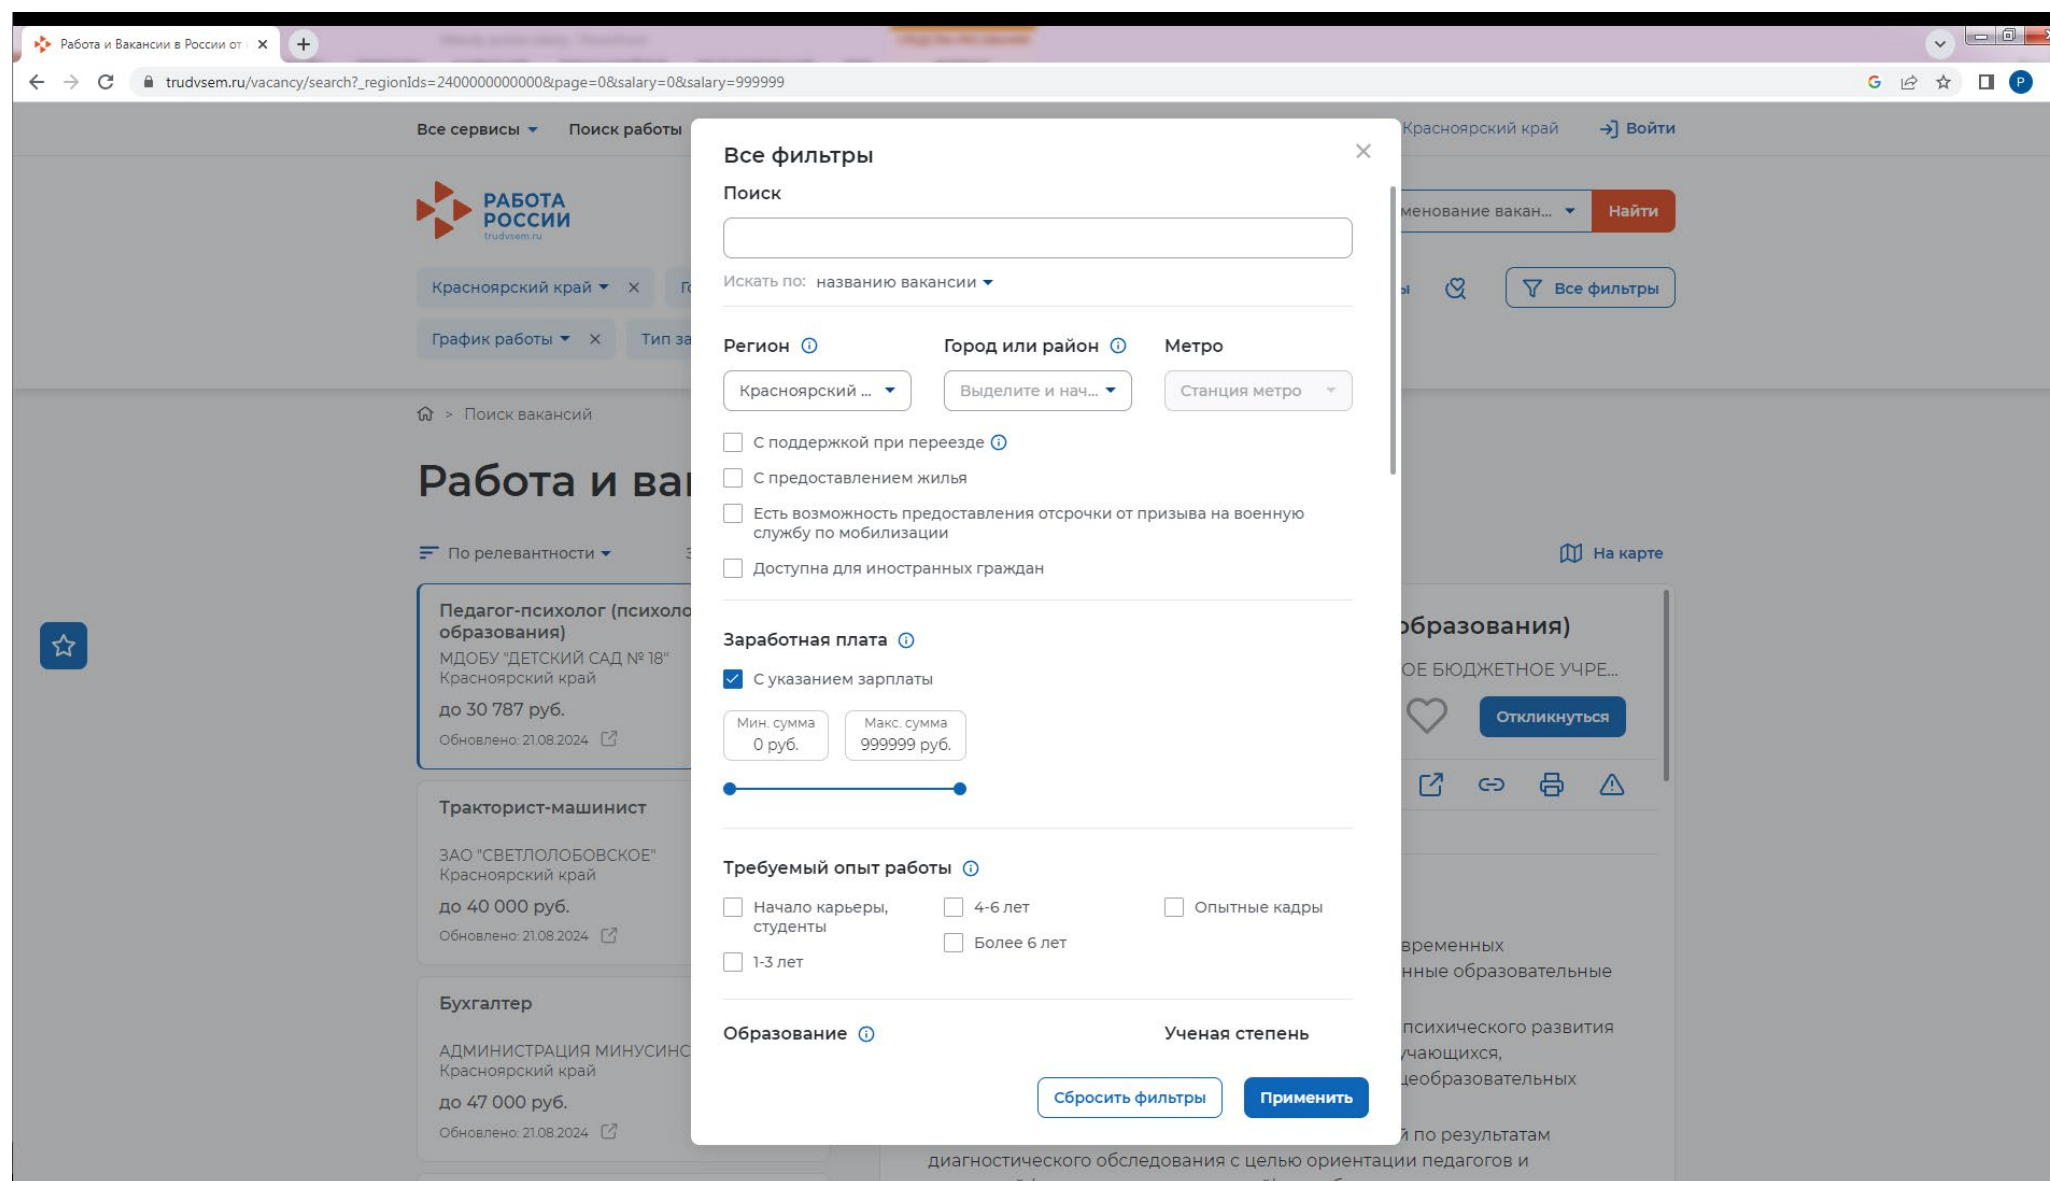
Работа и Вакансии в России от

trudvsem.ru/vacancy/search?_regionIds=2400000000000&page=0&salary=0&salary=999999

Все сервисы Поиск работы

Красноярский край Войти

РАБОТА РОССИИ trudvsem.ru

менование вакан... Найти

Красноярский край × Г

График работы × Тип за

Все фильтры

Поиск вакансий

Работа и ва

По релевантности

На карте

Педагог-психолог (психоло образования)
МДОБУ "ДЕТСКИЙ САД № 18"
Красноярский край
до 30 787 руб.
Обновлено: 21.08.2024

Тракторист-машинист
ЗАО "СВЕТЛОЛОБОВСКОЕ"
Красноярский край
до 40 000 руб.
Обновлено: 21.08.2024

Бухгалтер
АДМИНИСТРАЦИЯ МИНУСИНС
Красноярский край
до 47 000 руб.
Обновлено: 21.08.2024

образования)
ОЕ БЮДЖЕТНОЕ УЧРЕ...
Откликнуться

временных
нные образовательные

психического развития
учающихся,
щеобразовательных

й по результатам
диагностического обследования с целью ориентации педагогов и

Все фильтры

Поиск

Искать по: названию вакансии

Регион
Красноярский ...

Город или район
Выделите и нач...

Метро
Станция метро

С поддержкой при переезде
С предоставлением жилья
Есть возможность предоставления отсрочки от призыва на военную службу по мобилизации
Доступна для иностранных граждан

Заработная плата
С указанием зарплаты
Мин. сумма 0 руб.
Макс. сумма 999999 руб.

Требуемый опыт работы
Начало карьеры, студенты
1-3 лет
4-6 лет
Более 6 лет
Опытные кадры

Образование
Ученая степень

Сбросить фильтры
Применить